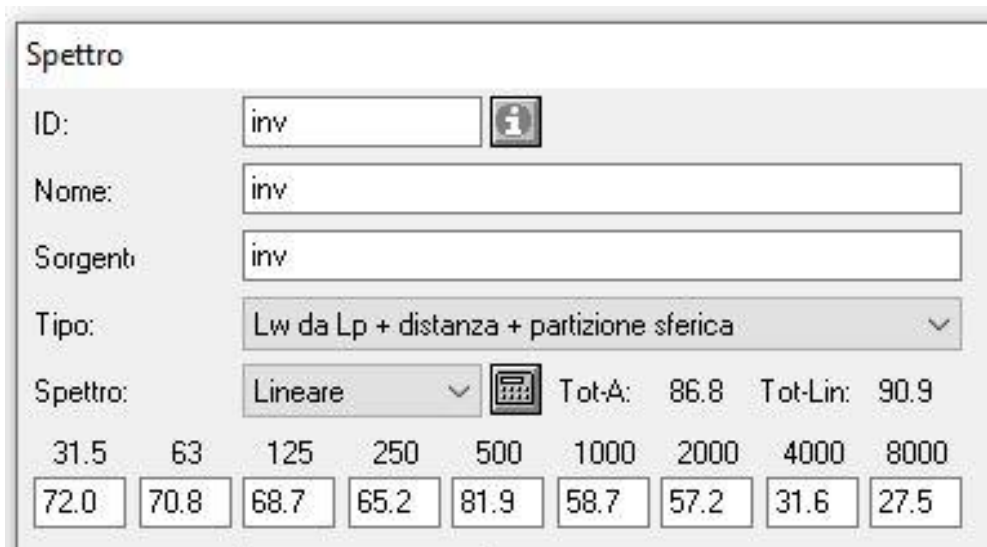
Spettro

ID: inv

Nome: inv

Sorgenti inv

Tipo: Lw da Lp + distanza + partizione sferica

Spettro: Lineare Tot-A: 86.8 Tot-Lin: 90.9

| 31.5 | 63 | 125 | 250 | 500 | 1000 | 2000 | 4000 | 8000 |
|---|---|---|---|---|---|---|---|---|
| 72.0 | 70.8 | 68.7 | 65.2 | 81.9 | 58.7 | 57.2 | 31.6 | 27.5 |